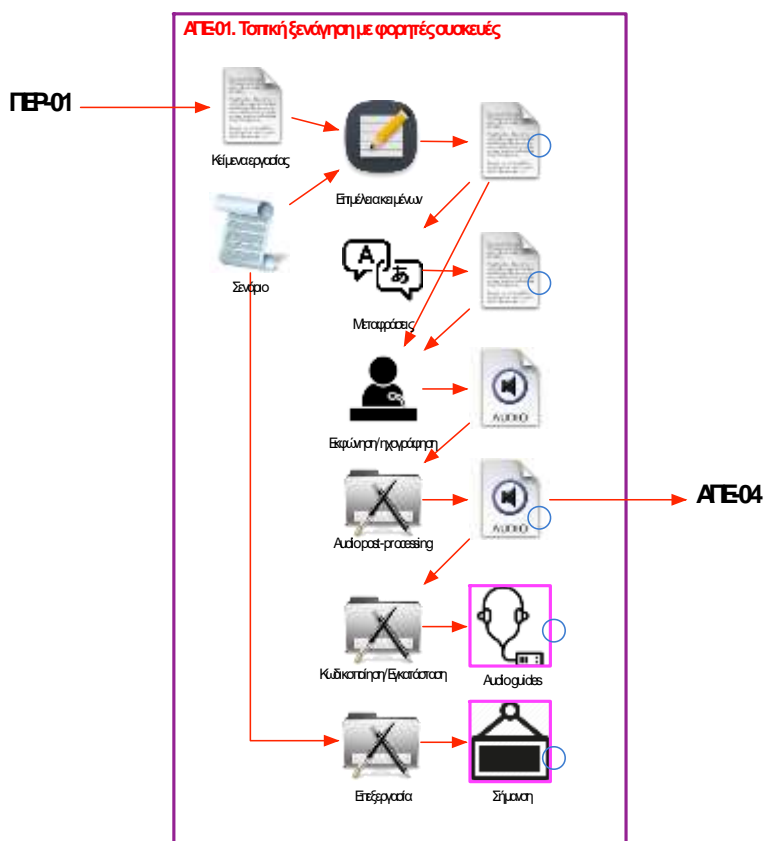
ΑΠΕ-01. Τοπική ξενάγηση με φορητές συσκευές

ΠΕΡ-01

Κείμενα εργασίας

Επιμέλεια κειμένων

Σενάριο

Μεταφράσεις

Εκφώνηση/ηχογράφηση

AUDIO

AUDIO

ΑΠΕ-04

Audio post-processing

Κωδικοποίηση/Εγκατάσταση

Audio guides

Επεξεργασία

Σήμανση